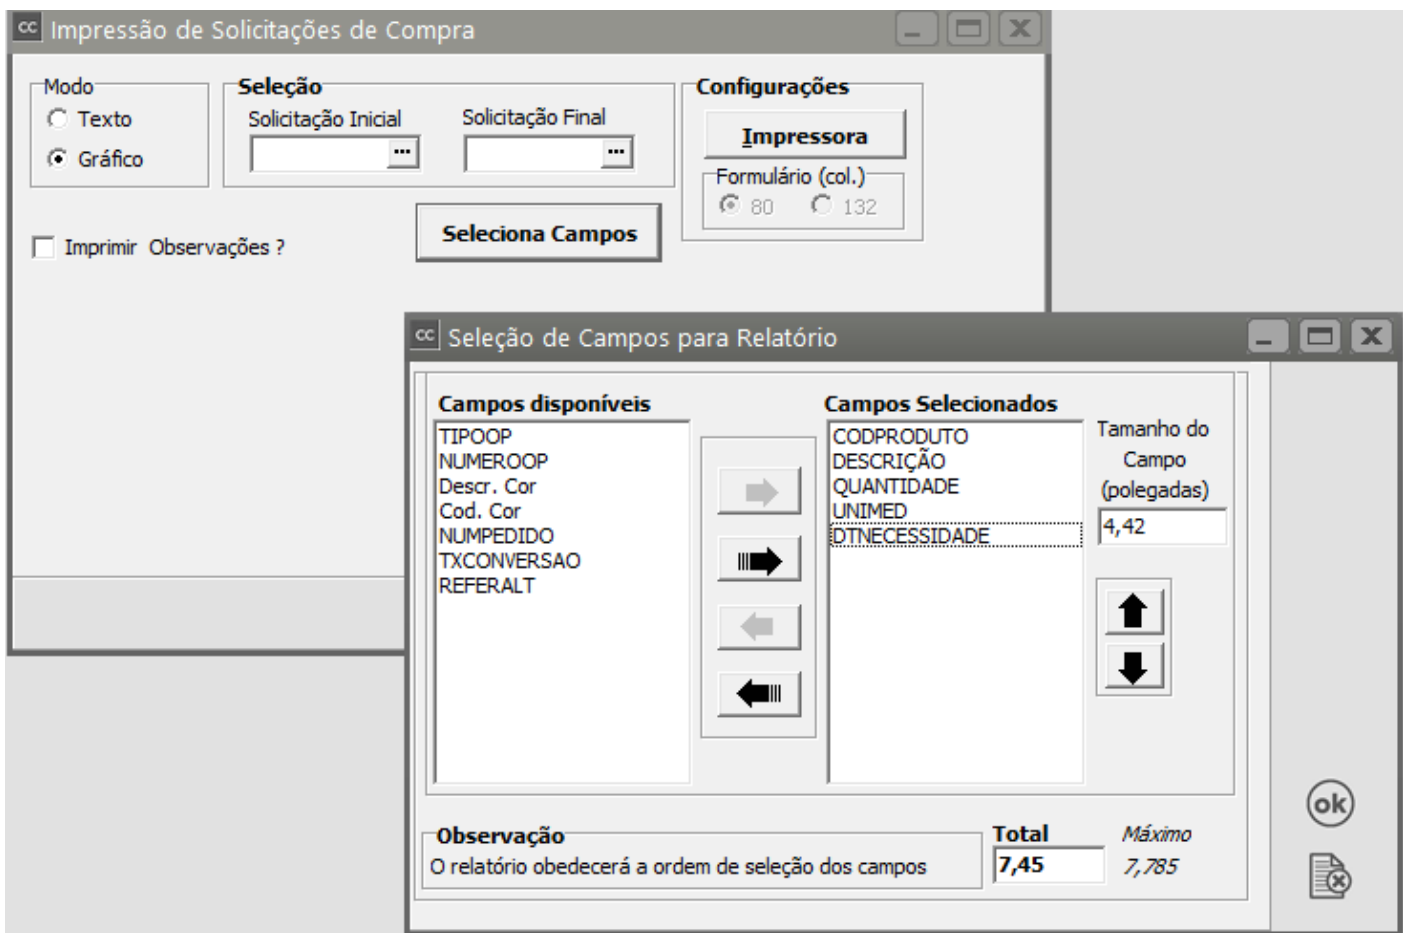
cc Impressão de Solicitações de Compra

Modo
Texto
Gráfico

Seleção
Solicitação Inicial
...
Solicitação Final
...

Configurações
Impressora
Formulário (col.)
80
132

Seleciona Campos

Imprimir Observações ?

cc Seleção de Campos para Relatório

Campos disponíveis
TIPOOP
NUMEROOP
Descr. Cor
Cod. Cor
NUMPEDIDO
TXCONVERSAO
REFERALT

Campos Selecionados
CODPRODUTO
DESCRIÇÃO
QUANTIDADE
UNIMED
DTNECESSIDADE

Tamanho do Campo (polegadas)
4,42

Observação
O relatório obedecerá a ordem de seleção dos campos

Total
7,45

Máximo
7,785

ok